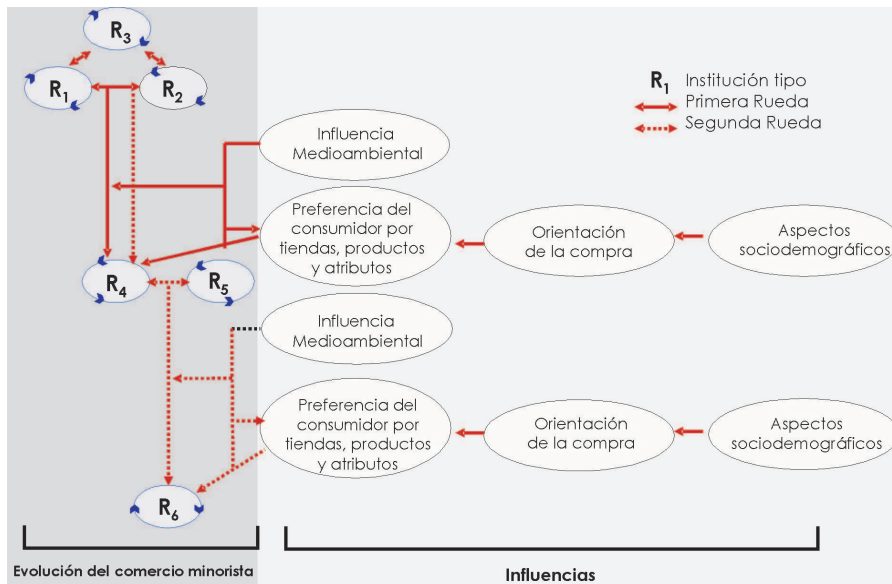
$R_3$

$R_1$

$R_2$

$R_1$ Institución tipo
Primera Rueda
Segunda Rueda

Influencia Medioambiental

Preferencia del consumidor por tiendas, productos y atributos

Orientación de la compra

Aspectos sociodemográficos

$R_4$

$R_5$

Influencia Medioambiental

Preferencia del consumidor por tiendas, productos y atributos

Orientación de la compra

Aspectos sociodemográficos

$R_6$

Evolución del comercio minorista

Influencias